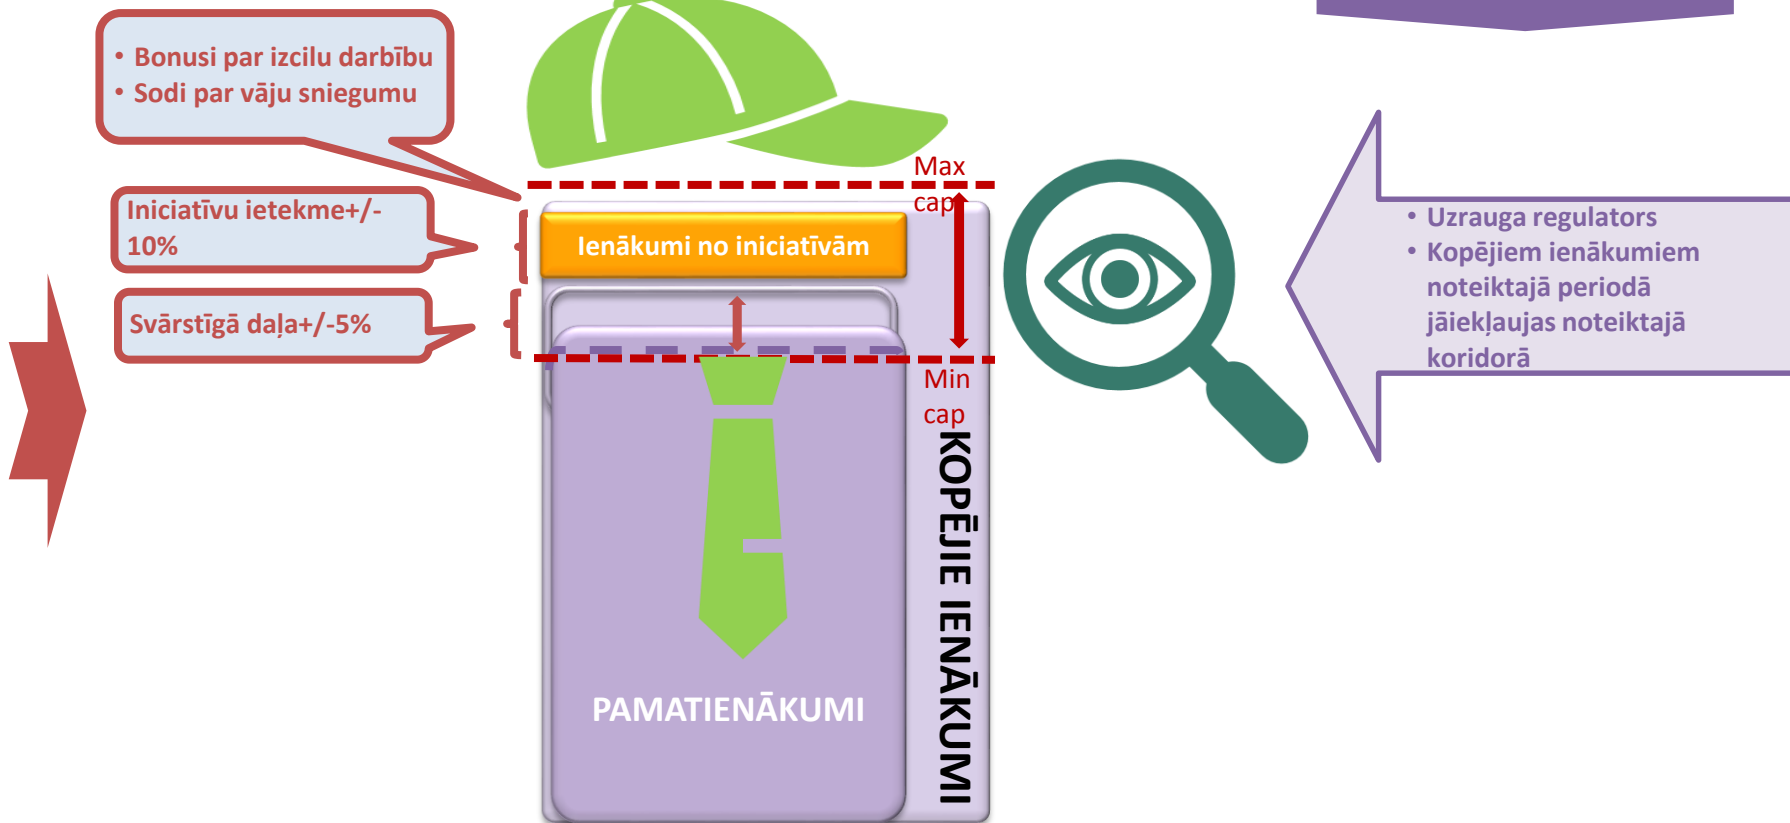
• Bonusi par izcilu darbību
• Sodi par vāju sniegumu

Iniciatīvu ietekme+/-10%

Svārstīgā daļa+/-5%

Max cap

Ienākumi no iniciatīvām

Min cap

PAMATIENĀKUMI

KOPĒJIE IENĀKUMI

• Uzrauga regulators
• Kopējiem ienākumiem noteiktajā periodā jāiekļaujas noteiktajā koridorā